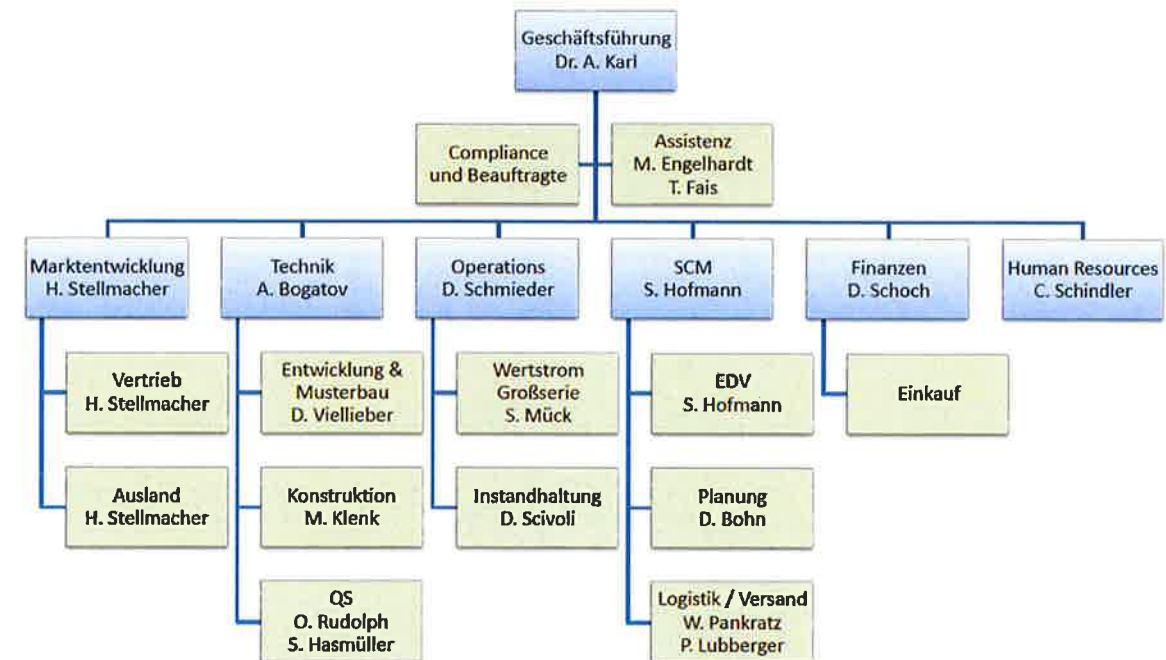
Geschäftsführung
Dr. A. Karl

Compliance und Beauftragte

Assistenz
M. Engelhardt
T. Fais

Marktentwicklung
H. Stellmacher

Vertrieb
H. Stellmacher

Ausland
H. Stellmacher

Technik
A. Bogatov

Entwicklung & Musterbau
D. Viellieber

Konstruktion
M. Klenk

QS
O. Rudolph
S. Hasmüller

Operations
D. Schmieder

Wertstrom Großserie
S. Mück

Instandhaltung
D. Scivoli

SCM
S. Hofmann

EDV
S. Hofmann

Planung
D. Bohn

Logistik / Versand
W. Pankratz
P. Lubberger

Finanzen
D. Schoch

Einkauf

Human Resources
C. Schindler